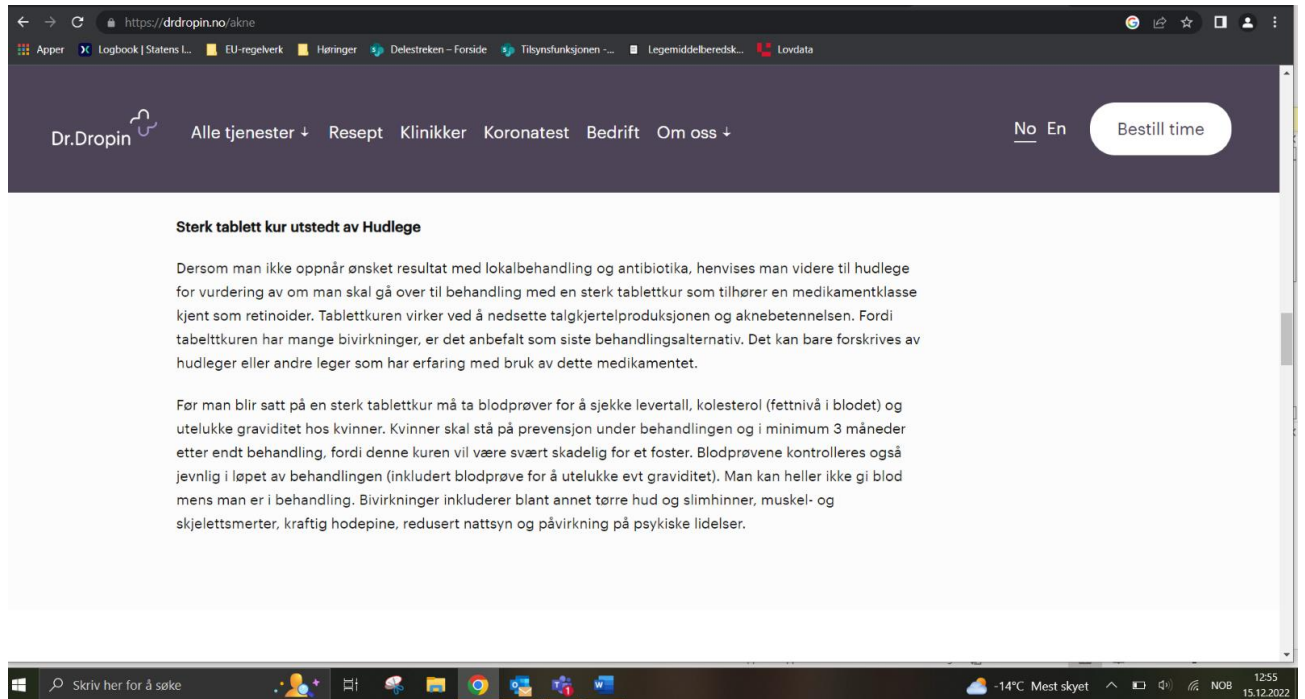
https://drdropin.no/akne

Apper Logbook | Statens l... EU-regelverk Høringer Delestreken – Forside Tilsynsfunksjonen -... Legemiddelberedsk... Lovdata

Dr.Dropin Alle tjenester ↓ Resept Klinikker Koronatest Bedrift Om oss ↓ No En Bestill time

**Sterk tablett kur utstedt av Hudlege**

Dersom man ikke oppnår ønsket resultat med lokalbehandling og antibiotika, henvises man videre til hudlege for vurdering av om man skal gå over til behandling med en sterk tablettkur som tilhører en medikamentklasse kjent som retinoider. Tablettkuren virker ved å nedsette talgkjertelproduksjonen og aknebetennelsen. Fordi tabelttkuren har mange bivirkninger, er det anbefalt som siste behandlingsalternativ. Det kan bare forskrives av hudleger eller andre leger som har erfaring med bruk av dette medikamentet.

Før man blir satt på en sterk tablettkur må ta blodprøver for å sjekke levertall, kolesterol (fettnivå i blodet) og utelukke graviditet hos kvinner. Kvinner skal stå på prevensjon under behandlingen og i minimum 3 måneder etter endt behandling, fordi denne kuren vil være svært skadelig for et foster. Blodprøvene kontrolleres også jevnlig i løpet av behandlingen (inkludert blodprøve for å utelukke evt graviditet). Man kan heller ikke gi blod mens man er i behandling. Bivirkninger inkluderer blant annet tørre hud og slimhinner, muskel- og skjelettsmerter, kraftig hodepine, redusert nattsyn og påvirkning på psykiske lidelser.

Skriv her for å søke -14°C Mest skyet NOB 12:55 15.12.2022